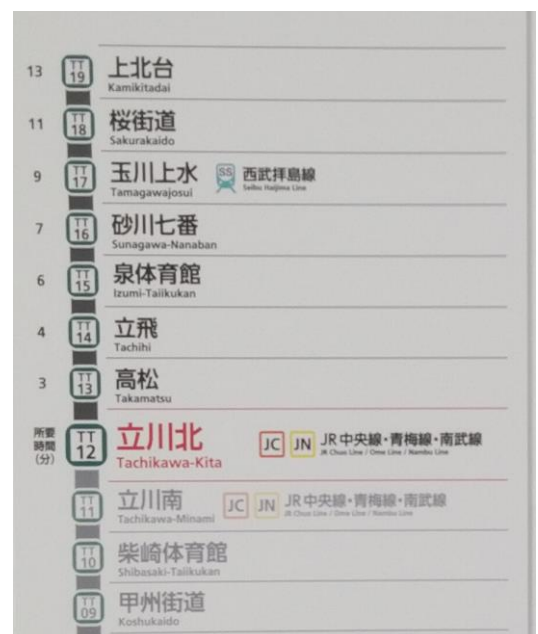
13 TT 19 上北台 Kamikitadai

11 TT 18 桜街道 Sakurakaido

9 TT 17 玉川上水 Tamagawajosui SS 西武拝島線 Seibu Haijima Line

7 TT 16 砂川七番 Sunagawa-Nanaban

6 TT 15 泉体育館 Izumi-Taiikukan

4 TT 14 立飛 Tachihi

3 TT 13 高松 Takamatsu

所要時間(分) TT 12 立川北 Tachikawa-Kita JC JN JR中央線・青梅線・南武線 JR Chuo Line / Ome Line / Nambu Line

TT 11 立川南 Tachikawa-Minami JC JN JR中央線・青梅線・南武線 JR Chuo Line / Ome Line / Nambu Line

TT 10 柴崎体育館 Shibasaki-Taiikukan

TT 09 甲州街道 Koshukaido